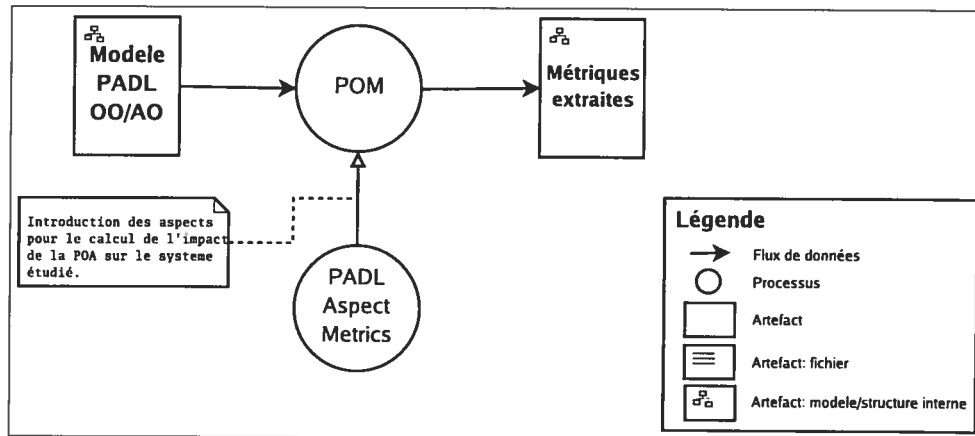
Modele PADL OO/AO

POM

Métriques extraites

Introduction des aspects pour le calcul de l'impact de la POA sur le systeme étudié.

PADL Aspect Metrics

Légende

Flux de données

Processus

Artefact

Artefact: fichier

Artefact: modele/structure interne